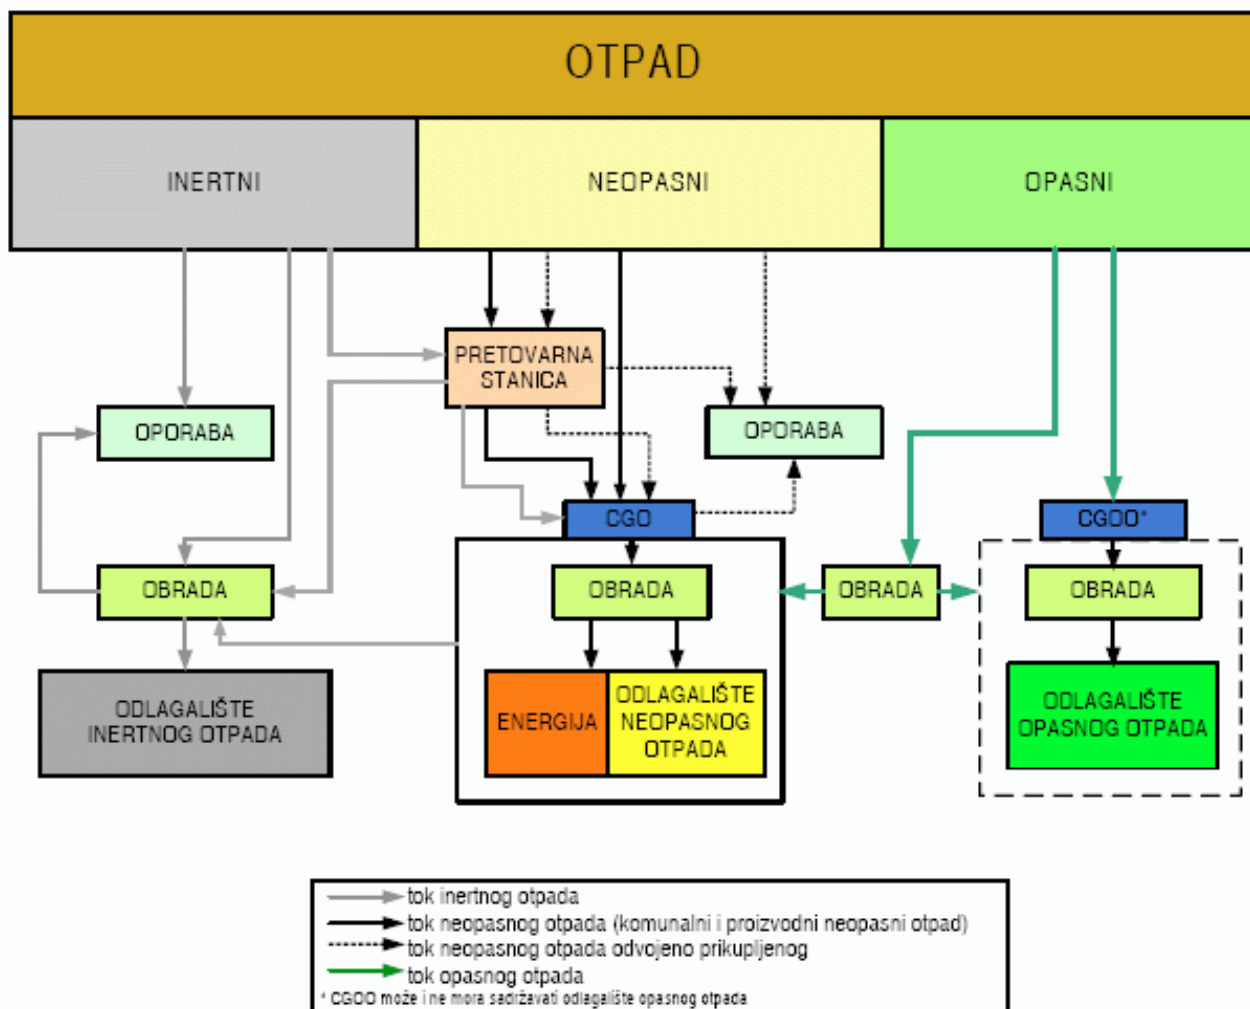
OTPAD

INERTNI

NEOPASNI

OPASNI

PRETOVARNA STANICA

OPORABA

OPORABA

CGO

CGOO*

OBRADA

OBRADA

OBRADA

OBRADA

ODLAGALIŠTE INERTNOG OTPADA

ENERGIJA

ODLAGALIŠTE NEOPASNOG OTPADA

ODLAGALIŠTE OPASNOG OTPADA

tok inertnog otpada
tok neopasnog otpada (komunalni i proizvodni neopasni otpad)
tok neopasnog otpada odvojeno prikupljenog
tok opasnog otpada
* CGOO može i ne mora sadržavati odlagalište opasnog otpada